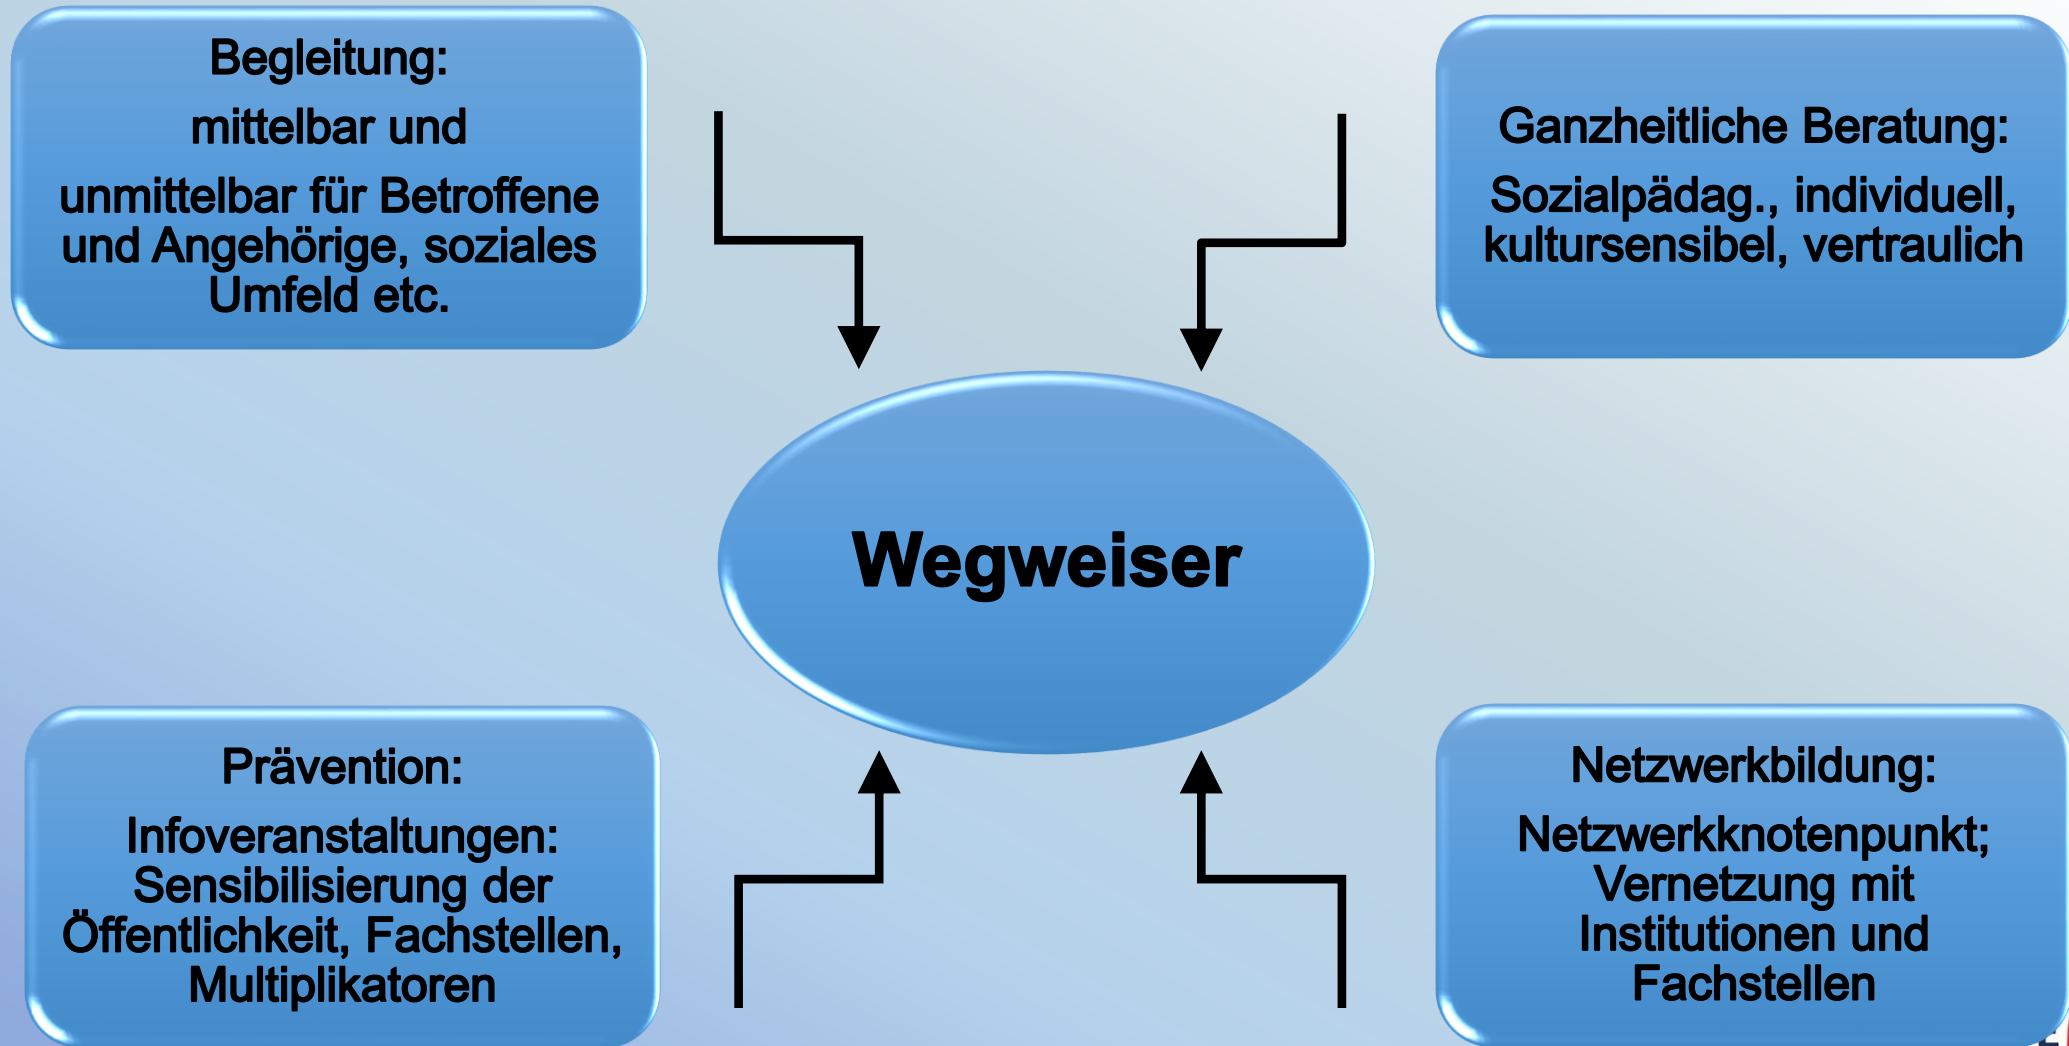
Begleitung:

mittelbar und

unmittelbar für Betroffene und Angehörige, soziales Umfeld etc.

Ganzheitliche Beratung:

Sozialpädag., individuell, kultursensibel, vertraulich

Wegweiser

Prävention:

Infoveranstaltungen: Sensibilisierung der Öffentlichkeit, Fachstellen, Multiplikatoren

Netzwerkbildung:

Netzwerkknotenpunkt; Vernetzung mit Institutionen und Fachstellen